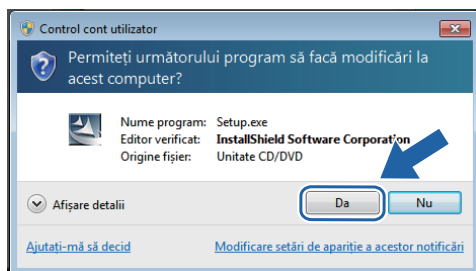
Control cont utilizator

Permiteți următorului program să facă modificări la acest computer?

Nume program: Setup.exe
Editor verificat: InstallShield Software Corporation
Origine fișier: Unitate CD/DVD

Afișare detalii

Da

Nu

Ajutați-mă să decid

Modificare setări de apariție a acestor notificări